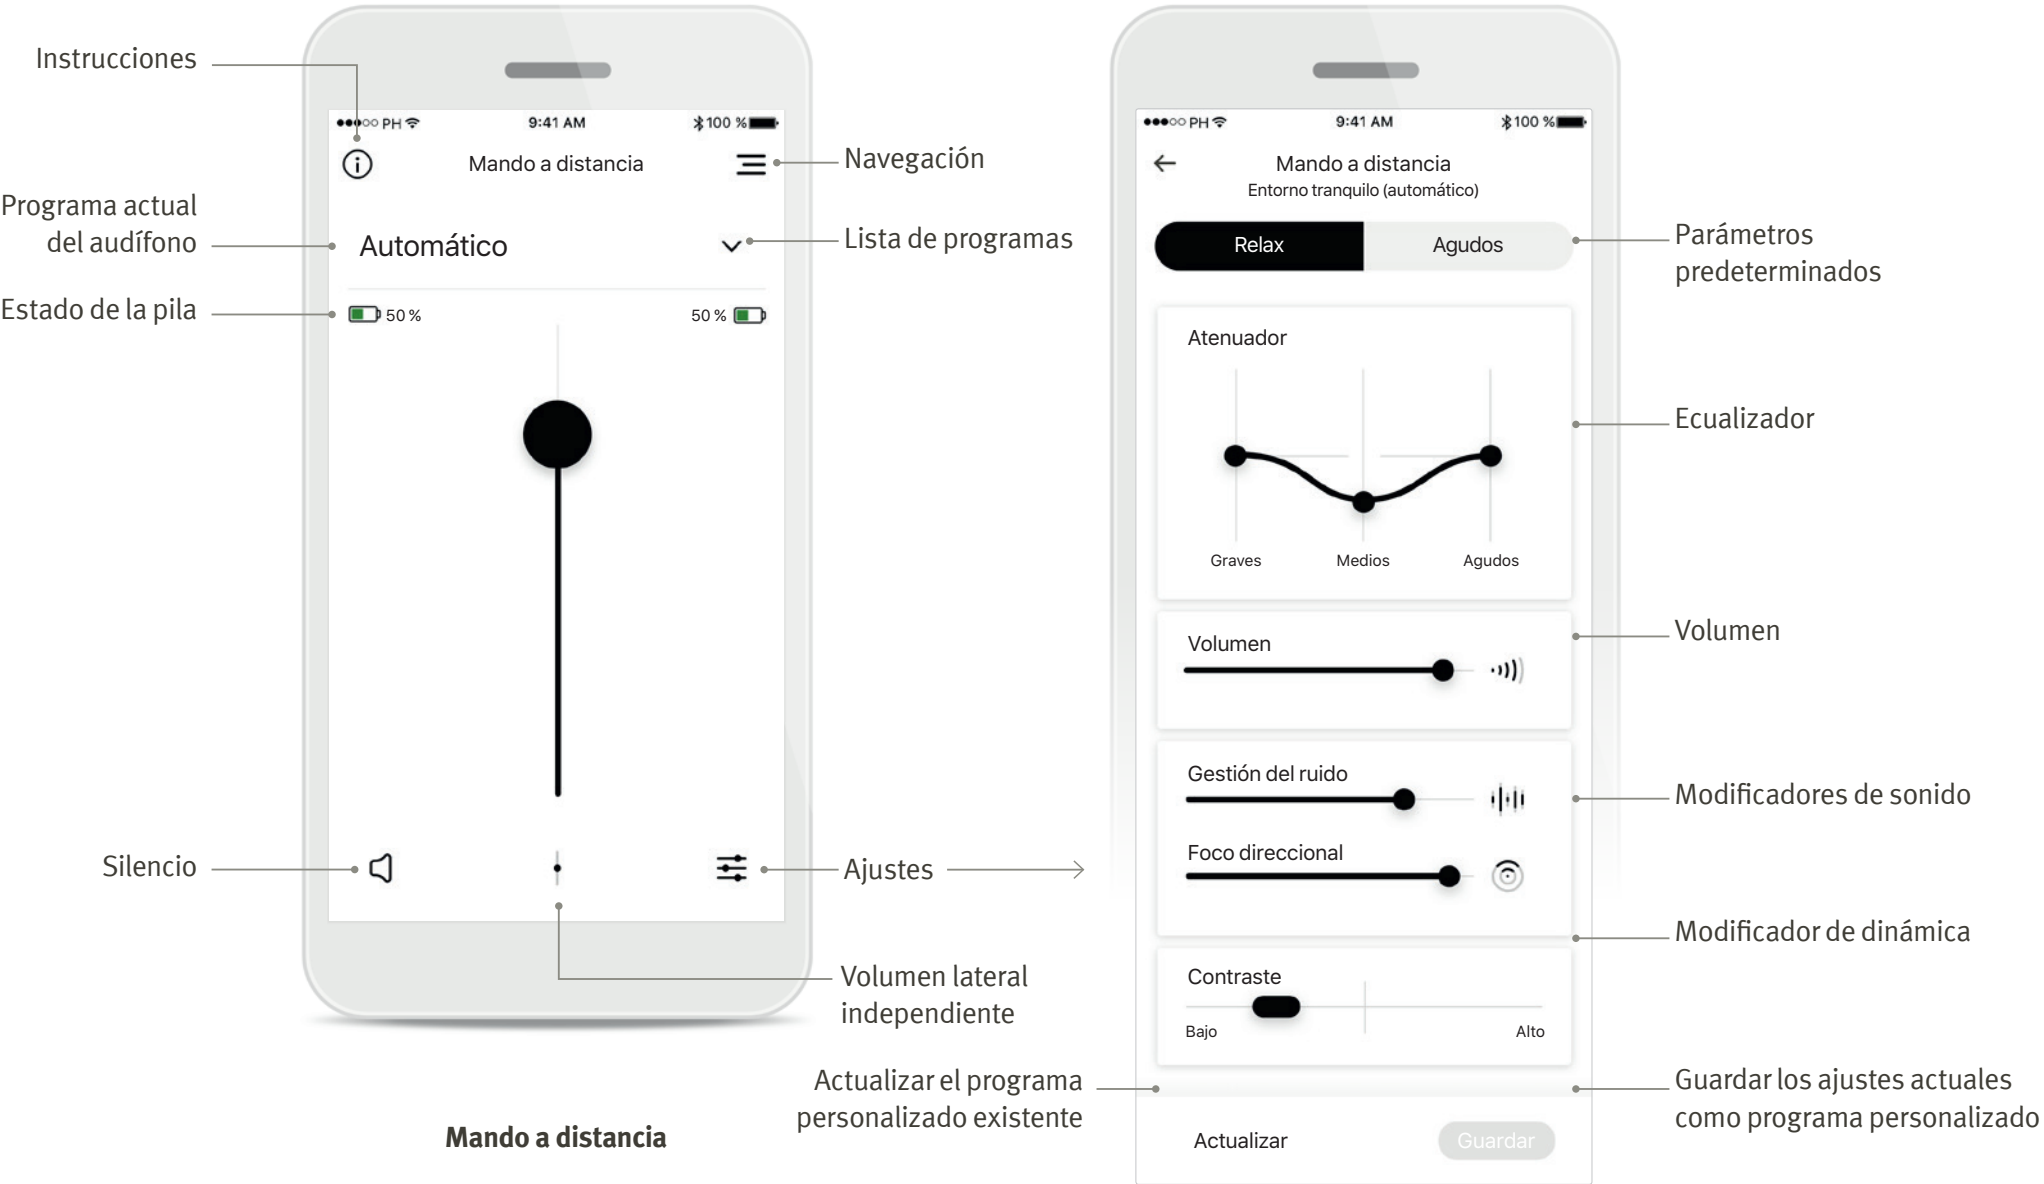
Instrucciones

●●●○○ PH 9:41 AM 100 %

Mando a distancia

Navegación

Programa actual del audífono

Automático

Lista de programas

Estado de la pila

50 %

50 %

Silencio

Ajustes

Volumen lateral independiente

Mando a distancia

●●●○○ PH 9:41 AM 100 %

Mando a distancia

Entorno tranquilo (automático)

Relax

Agudos

Parámetros predeterminados

Atenuador

Ecualizador

Graves

Medios

Agudos

Volumen

Volumen

Gestión del ruido

Modificadores de sonido

Foco direccional

Modificador de dinámica

Contraste

Bajo

Alto

Actualizar el programa personalizado existente

Guardar los ajustes actuales como programa personalizado

Actualizar

Guardar